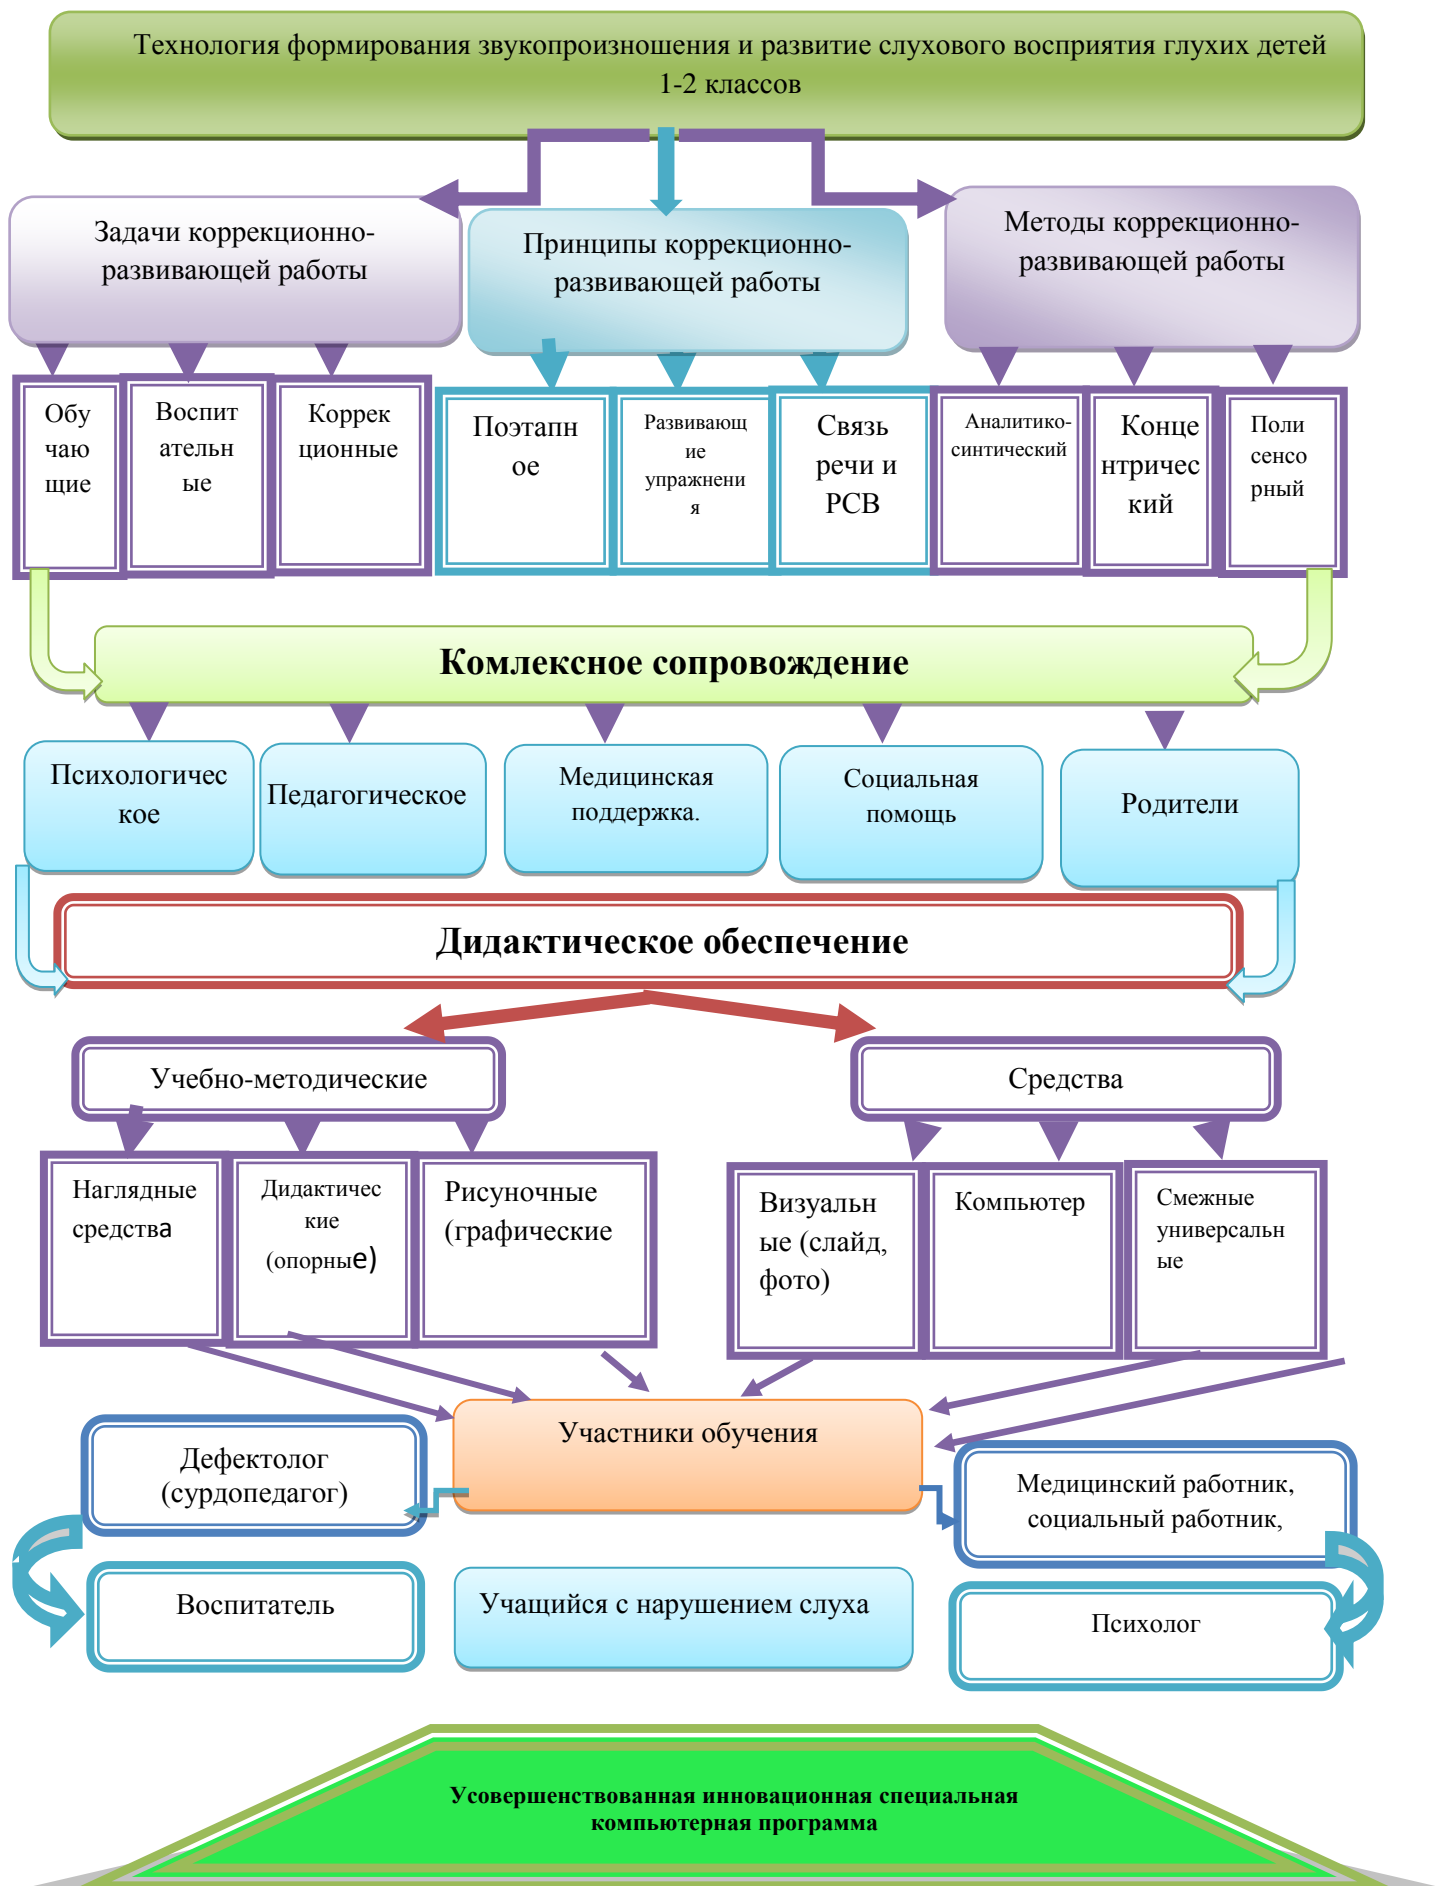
Технология формирования звукопроизношения и развитие слухового восприятия глухих детей 1-2 классов

Задачи коррекционно-развивающей работы

Принципы коррекционно-развивающей работы

Методы коррекционно-развивающей работы

Обучающие

Воспитательные

Коррекционные

Поэтапное

Развивающие упражнения

Связь речи и РСВ

Аналитико-синтический

Концентрический

Полисенсорный

Комлексное сопровождение

Психологическое

Педагогическое

Медицинская поддержка.

Социальная помощь

Родители

Дидактическое обеспечение

Учебно-методические

Средства

Наглядные средства

Дидактические (опорные)

Рисуночные (графические

Визуальные (слайд, фото)

Компьютер

Смежные универсальные

Участники обучения

Дефектолог (сурдопедагог)

Медицинский работник, социальный работник,

Воспитатель

Учащийся с нарушением слуха

Психолог

Усовершенствованная инновационная специальная компьютерная программа